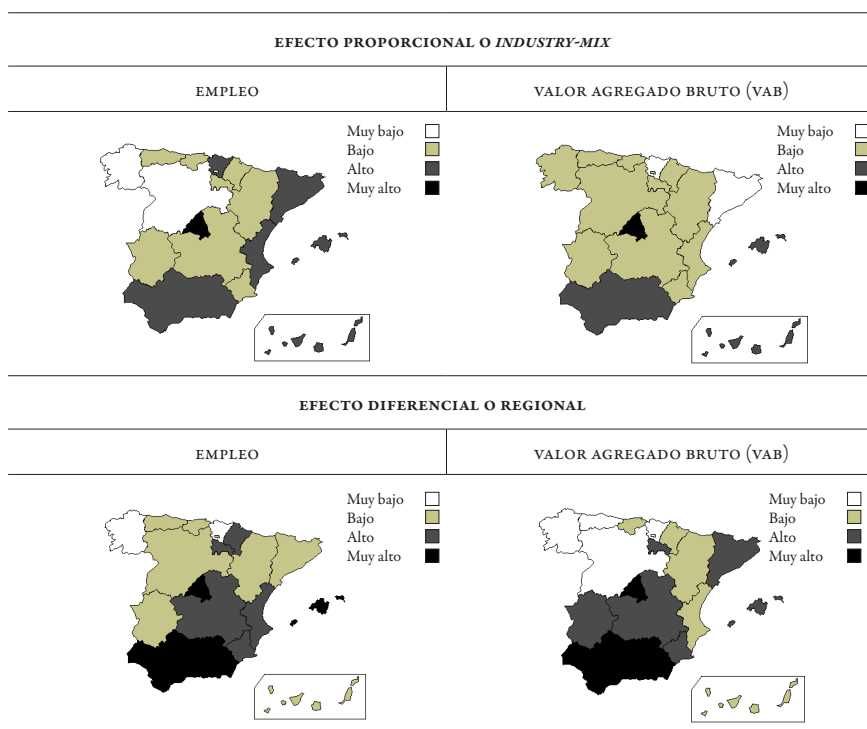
EFECTO PROPORCIONAL O *INDUSTRY-MIX*

EMPLEO

Muy bajo
Bajo
Alto
Muy alto

VALOR AGREGADO BRUTO (VAB)

Muy bajo
Bajo
Alto
Muy alto

EFECTO DIFERENCIAL O REGIONAL

EMPLEO

Muy bajo
Bajo
Alto
Muy alto

VALOR AGREGADO BRUTO (VAB)

Muy bajo
Bajo
Alto
Muy alto